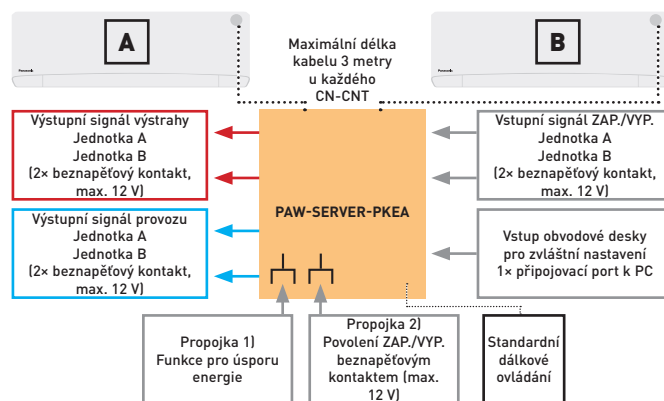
A

B

Maximální délka kabelu 3 metry u každého CN-CNT

Výstupní signál výstrahy
Jednotka A
Jednotka B
(2× beznapěťový kontakt, max. 12 V)

Výstupní signál provozu
Jednotka A
Jednotka B
(2× beznapěťový kontakt, max. 12 V)

PAW-SERVER-PKEA

Vstupní signál ZAP./VYP.
Jednotka A
Jednotka B
(2× beznapěťový kontakt, max. 12 V)

Vstup obvodové desky pro zvláštní nastavení
1× připojovací port k PC

Propojka 1)
Funkce pro úsporu energie

Propojka 2)
Povolení ZAP./VYP. beznapěťovým kontaktem (max. 12 V)

Standardní dálkové ovládání